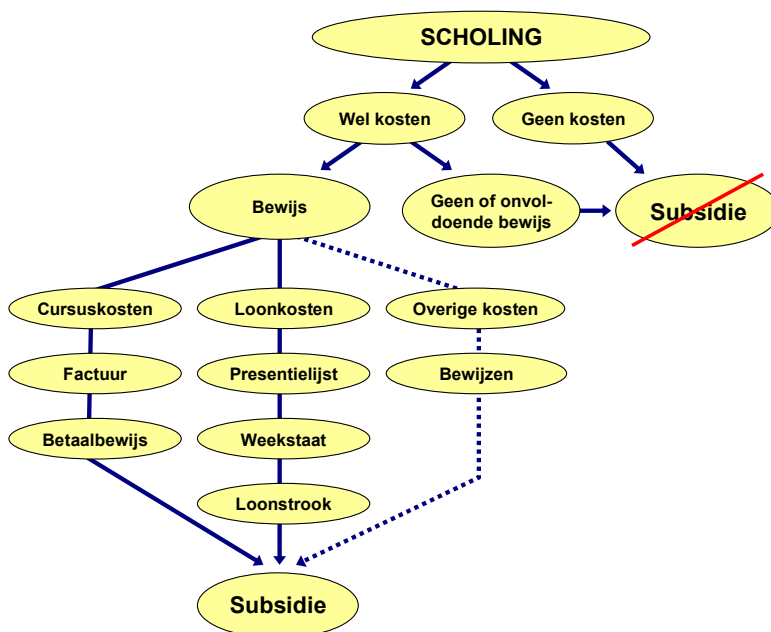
SCHOLING

Wel kosten

Geen kosten

Bewijs

Geen of onvoldoende bewijs

Subsidie

Cursuskosten

Loonkosten

Overige kosten

Factuur

Presentielijst

Bewijzen

Betaalbewijs

Weekstaat

Loonstrook

Subsidie